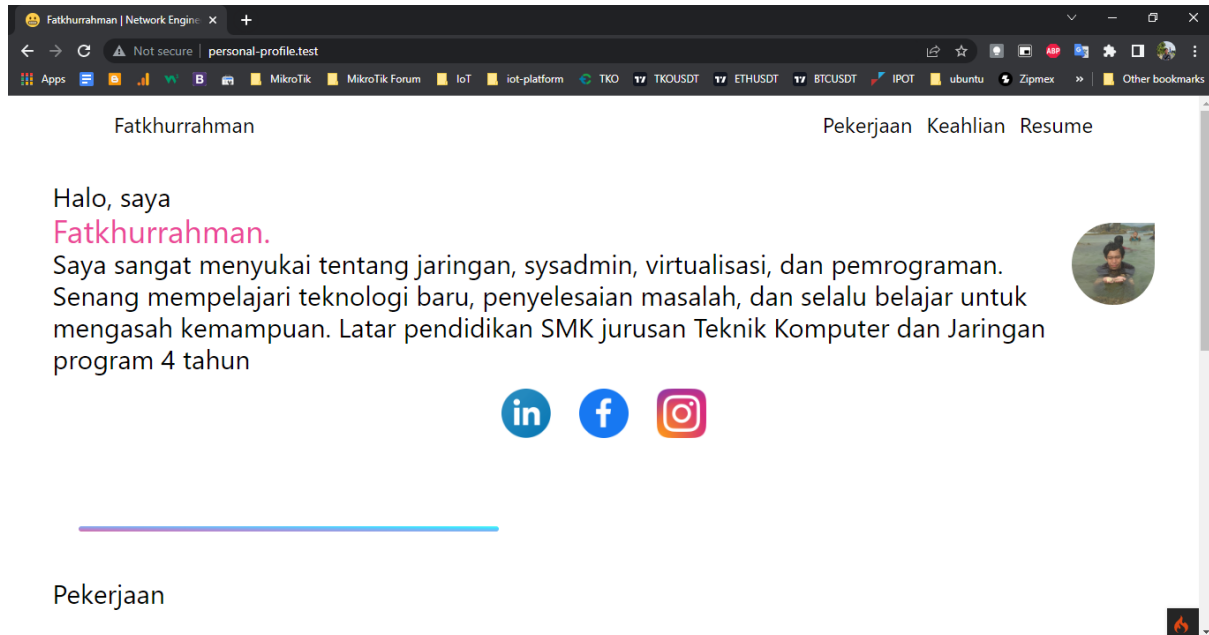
Fatkhurrahman | Network Engine ×
Not secure | personal-profile.test
Apps MikroTik MikroTik Forum IoT iot-platform TKO TKOUSDT ETHUSDT BTCUSDT IPOT ubuntu Zipmex » Other bookmarks

Fatkhurrahman

Pekerjaan Keahlian Resume

Halo, saya
Fatkhurrahman.
Saya sangat menyukai tentang jaringan, sysadmin, virtualisasi, dan pemrograman. Senang mempelajari teknologi baru, penyelesaian masalah, dan selalu belajar untuk mengasah kemampuan. Latar pendidikan SMK jurusan Teknik Komputer dan Jaringan program 4 tahun

Pekerjaan